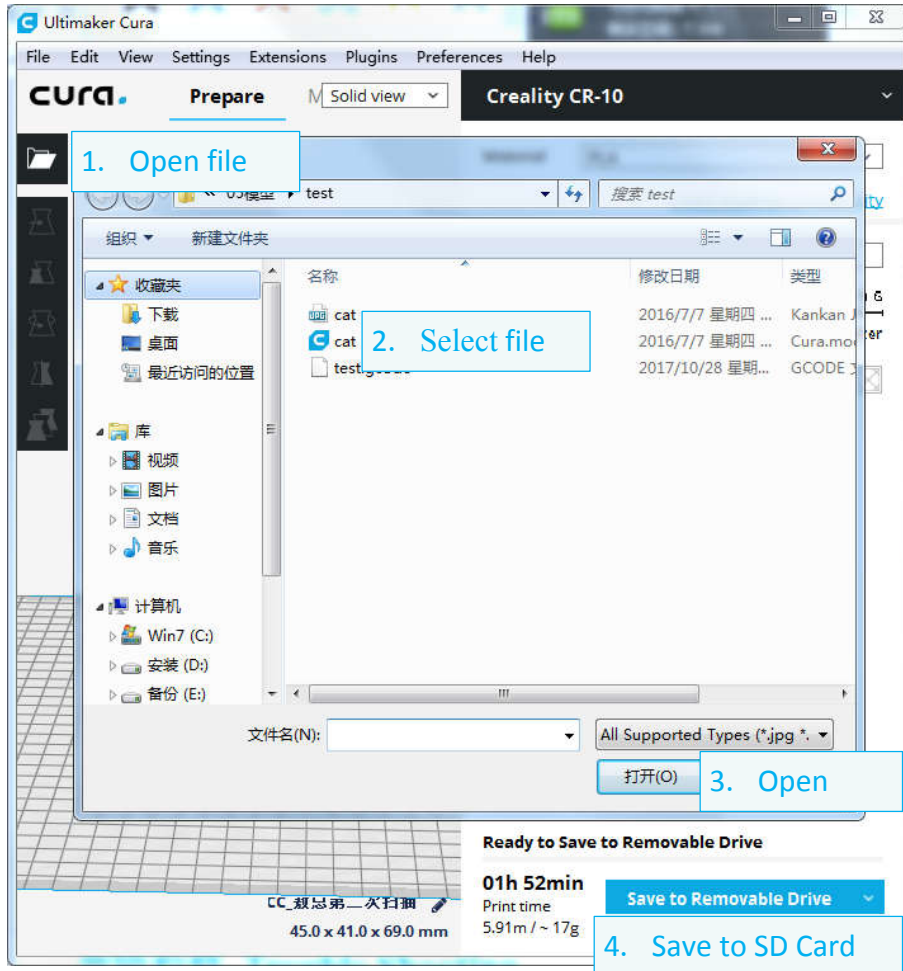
Ultimaker Cura

File Edit View Settings Extensions Plugins Preferences Help

cura. Prepare M Solid view

Creality CR-10

1. Open file

« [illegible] ▸ test

搜索 test

组织 ▾ 新建文件夹

收藏夹
下载
桌面
最近访问的位置

库
视频
图片
文档
音乐

计算机
Win7 (C:)
安装 (D:)
备份 (E:)

| 名称 | 修改日期 | 类型 |
|---|---|---|
| cat | 2016/7/7 星期四 ... | Kankan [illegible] |
| cat | 2016/7/7 星期四 ... | Cura.mo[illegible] |
| test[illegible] | 2017/10/28 星期... | GCODE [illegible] |

2. Select file

文件名(N):

All Supported Types (*.jpg *.

打开(O)

3. Open

Ready to Save to Removable Drive

01h 52min
Print time
5.91m / ~ 17g

Save to Removable Drive

CC_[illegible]

45.0 x 41.0 x 69.0 mm

4. Save to SD Card